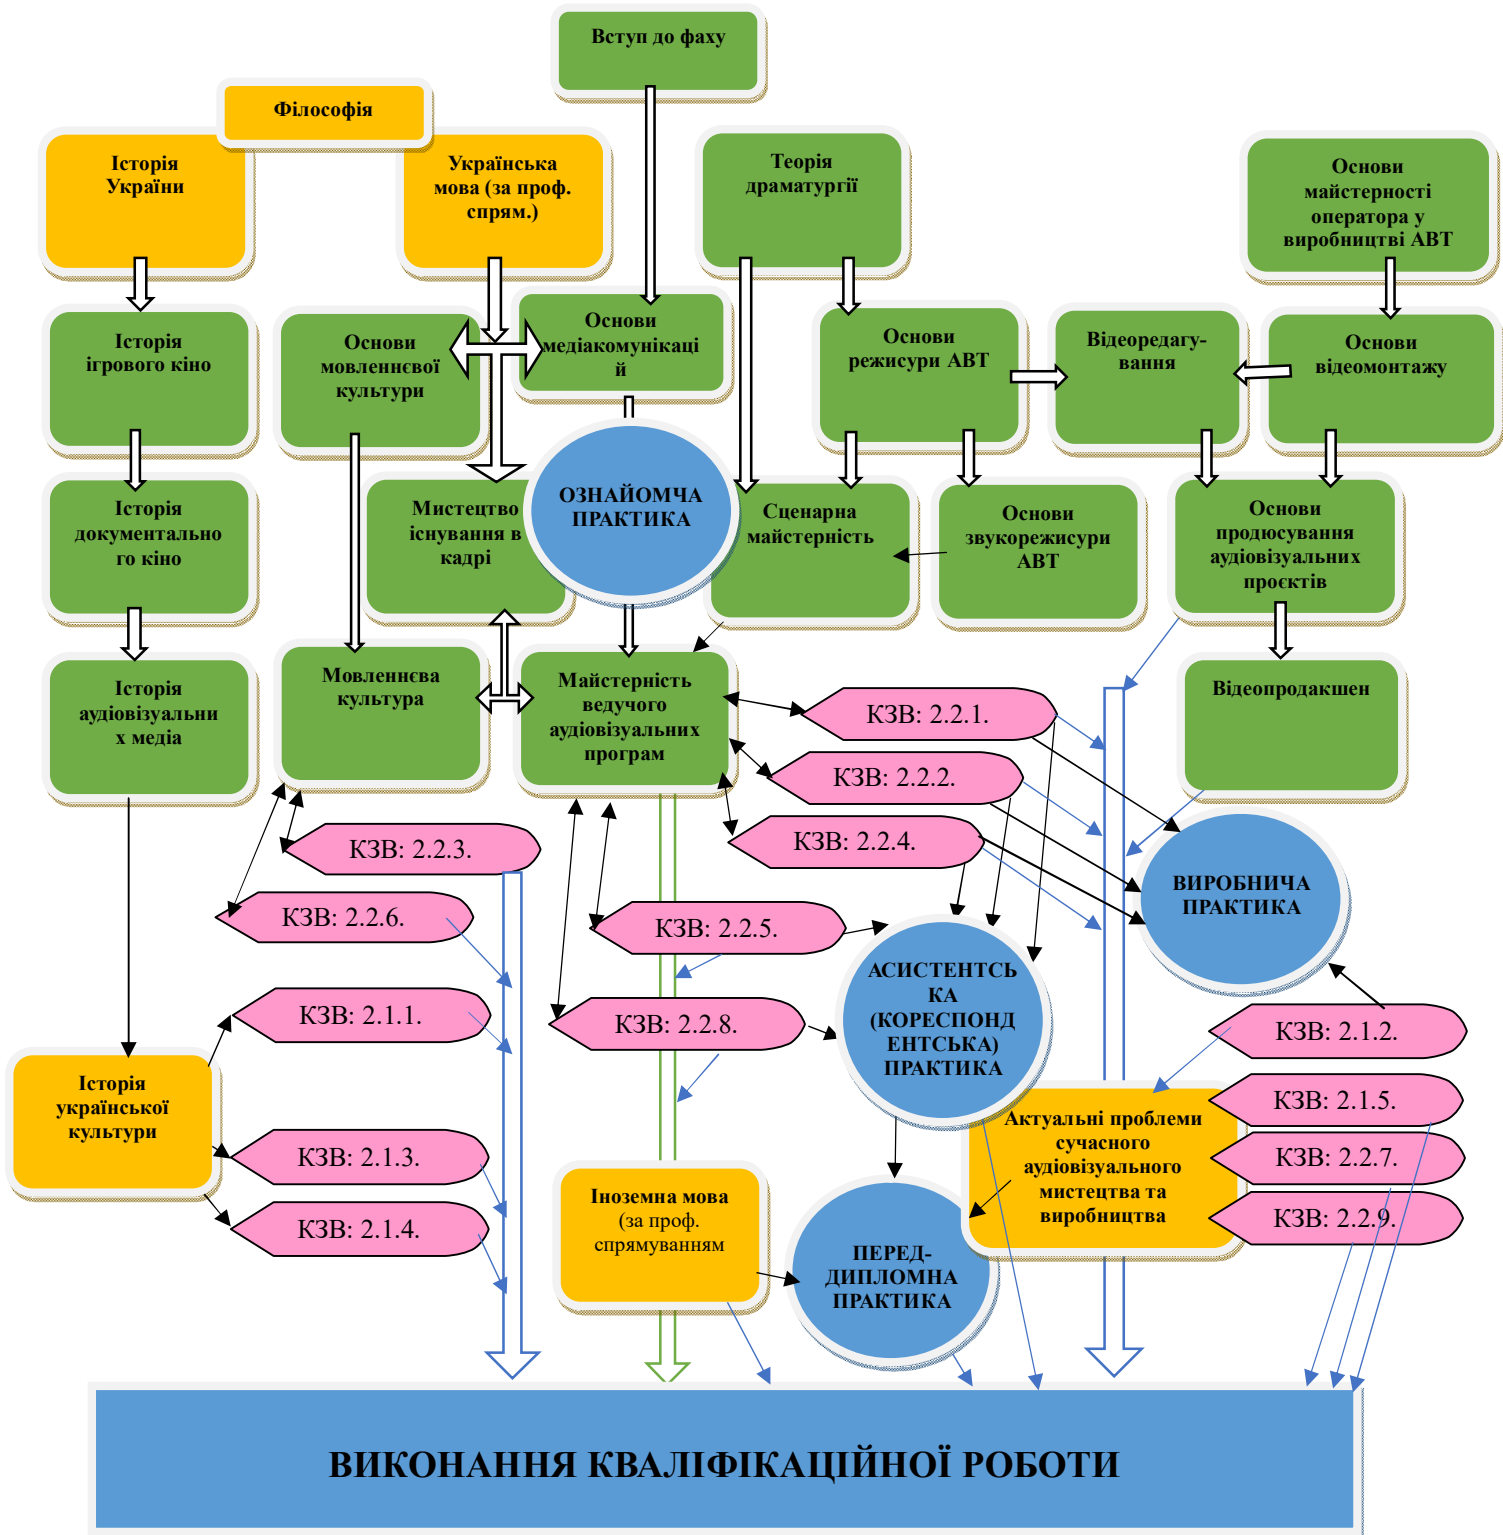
Вступ до фаху

Філософія

Історія України

Українська мова (за проф. спрям.)

Теорія драматургії

Основи майстерності оператора у виробництві АВТ

Історія ігрового кіно

Основи мовленнєвої культури

Основи медіакомунікації

Основи режисури АВТ

Відеоредагування

Основи відеомонтажу

Історія документального кіно

Мистецтво існування в кадрі

ОЗНАЙОМЧА ПРАКТИКА

Сценарна майстерність

Основи звукорежисури АВТ

Основи продюсування аудіовізуальних проєктів

Історія аудіовізуальних медіа

Мовленнєва культура

Майстерність ведучого аудіовізуальних програм

Відеопродакшен

КЗВ: 2.2.1.

КЗВ: 2.2.2.

КЗВ: 2.2.3.

КЗВ: 2.2.4.

ВИРОБНИЧА ПРАКТИКА

КЗВ: 2.2.6.

КЗВ: 2.2.5.

АСИСТЕНТСЬКА (КОРЕСПОНДЕНТСЬКА) ПРАКТИКА

КЗВ: 2.1.1.

КЗВ: 2.2.8.

КЗВ: 2.1.2.

Історія української культури

КЗВ: 2.1.5.

Актуальні проблеми сучасного аудіовізуального мистецтва та виробництва

КЗВ: 2.1.3.

КЗВ: 2.2.7.

Іноземна мова (за проф. спрямуванням

КЗВ: 2.2.9.

КЗВ: 2.1.4.

ПЕРЕД-ДИПЛОМНА ПРАКТИКА

ВИКОНАННЯ КВАЛІФІКАЦІЙНОЇ РОБОТИ